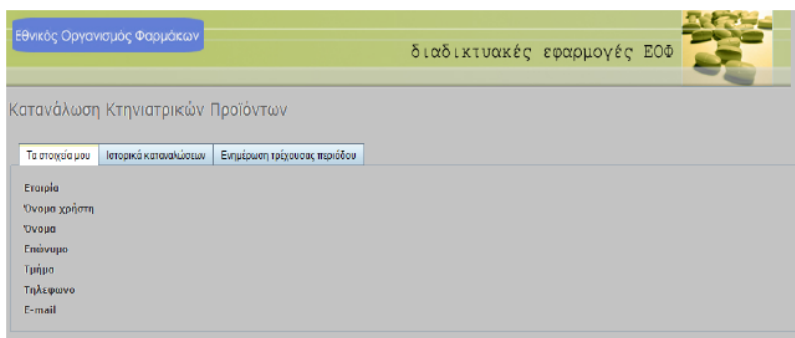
Εθνικός Οργανισμός Φαρμάκων

διαδικτυακές εφαρμογές ΕΟΦ

Κατανάλωση Κτηνιατρικών Προϊόντων

Τα στοιχεία μου | Ιστορικό καταναλώσεων | Ενημέρωση τρέχουσας περιόδου

Εταιρία
Όνομα χρήστη
Όνομα
Επώνυμο
Τμήμα
Τηλεφωνο
E-mail